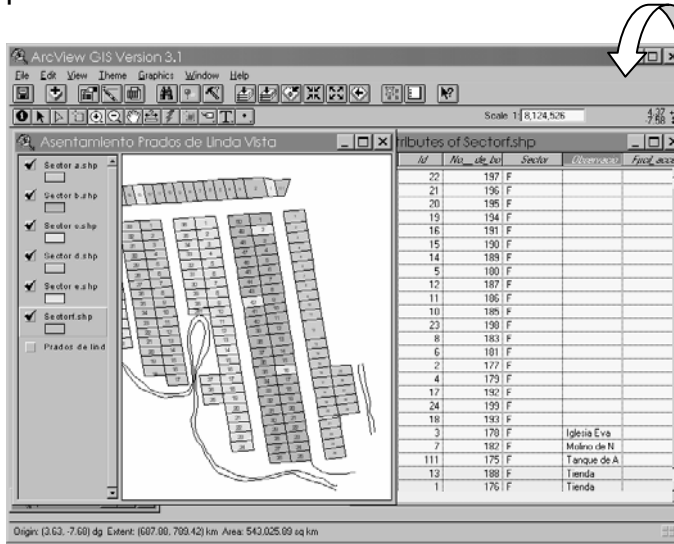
ArcView GIS Version 3.1

File Edit View Theme Graphics Window Help

Scale 1: 8,124,526

4.37
7.68

Asentamiento Prados de Linda Vista

Sector a.shp

Sector b.shp

Sector c.shp

Sector d.shp

Sector e.shp

Sectorf.shp

Prados de lind

ributes of Sectorf.shp

| Id | No_de_lo | Sector | Observaci | Fecha_acce |
|---|---|---|---|---|
| 22 | 197 | F | | |
| 21 | 196 | F | | |
| 20 | 195 | F | | |
| 19 | 194 | F | | |
| 16 | 191 | F | | |
| 15 | 190 | F | | |
| 14 | 189 | F | | |
| 5 | 100 | F | | |
| 12 | 187 | F | | |
| 11 | 186 | F | | |
| 10 | 185 | F | | |
| 23 | 198 | F | | |
| 8 | 183 | F | | |
| 6 | 181 | F | | |
| 2 | 177 | F | | |
| 4 | 179 | F | | |
| 17 | 192 | F | | |
| 24 | 199 | F | | |
| 18 | 193 | F | | |
| 3 | 178 | F | Iglesia Eva | |
| 7 | 182 | F | Molino de N | |
| 111 | 175 | F | Tanque de A | |
| 13 | 188 | F | Tienda | |
| 1 | 176 | F | Tienda | |

Origin: (3.63, -7.68) dg Extent: (687.88, 789.42) km Area: 543,025.89 sq km